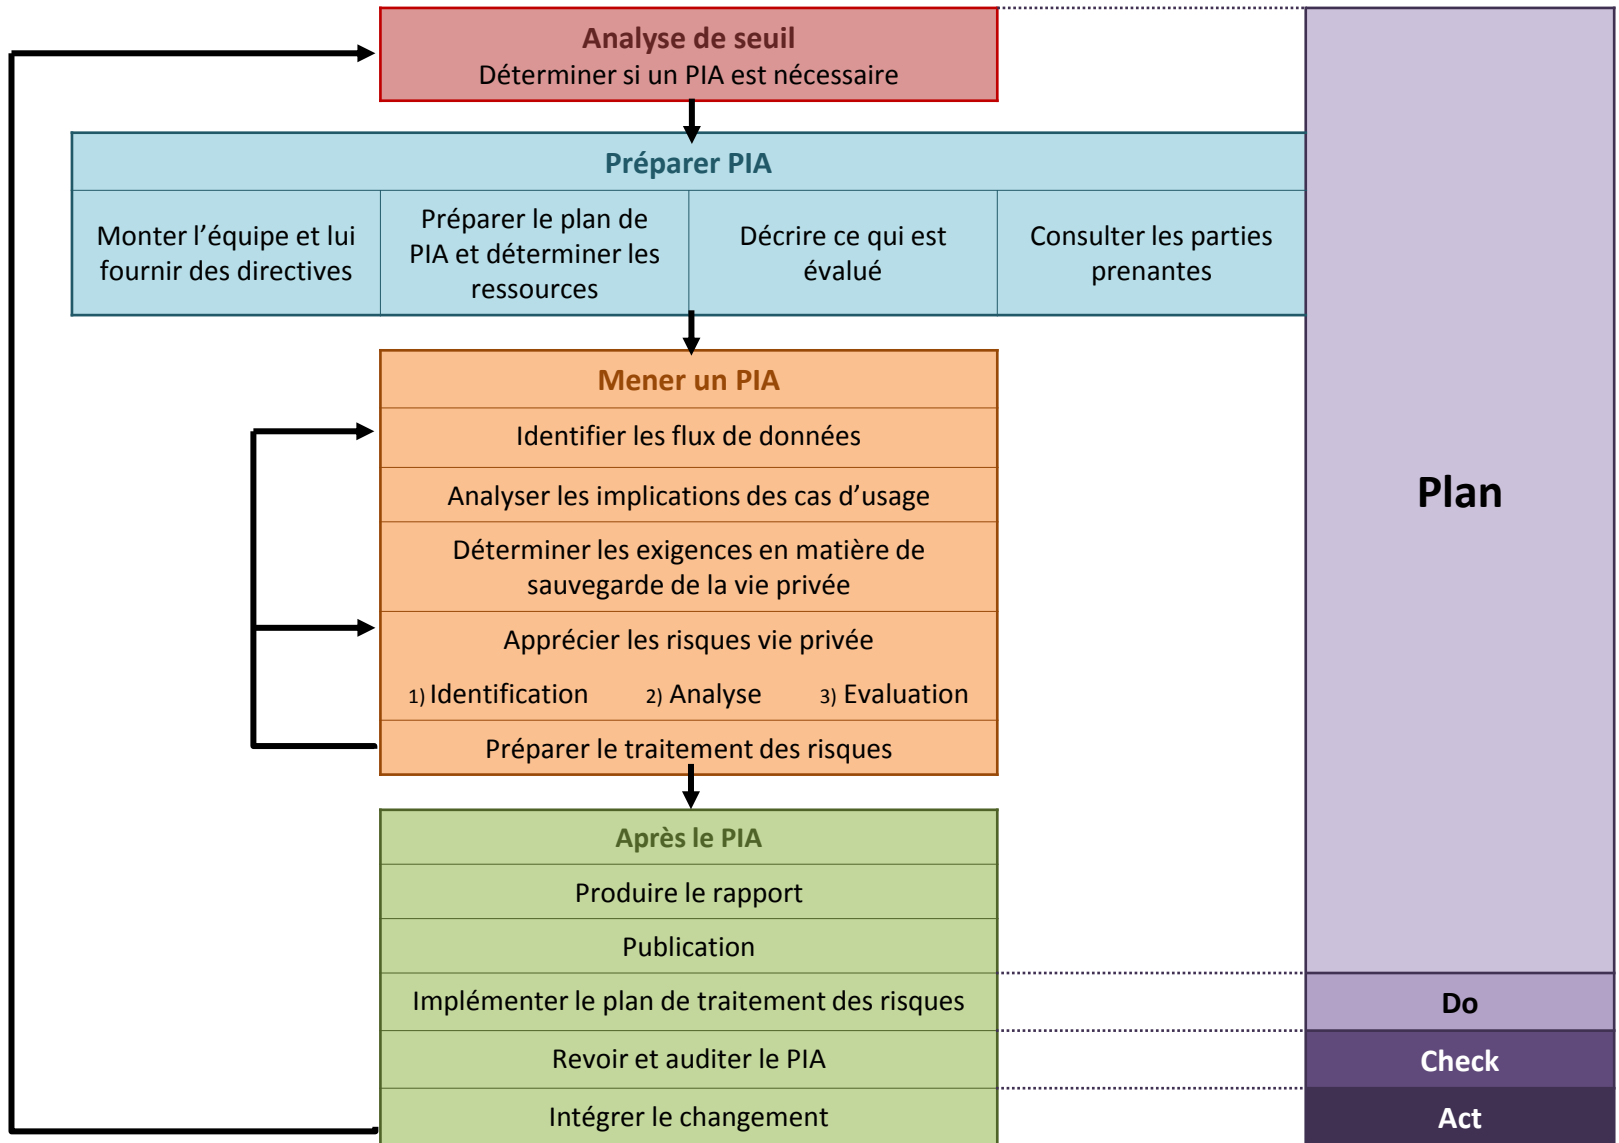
Analyse de seuil
Déterminer si un PIA est nécessaire

Préparer PIA

| Monter l’équipe et lui fournir des directives | Préparer le plan de PIA et déterminer les ressources | Décrire ce qui est évalué | Consulter les parties prenantes |
|---|---|---|---|

Mener un PIA
Identifier les flux de données
Analyser les implications des cas d’usage
Déterminer les exigences en matière de sauvegarde de la vie privée
Apprécier les risques vie privée
1) Identification 2) Analyse 3) Evaluation
Préparer le traitement des risques

Après le PIA
Produire le rapport
Publication
Implémenter le plan de traitement des risques
Revoir et auditer le PIA
Intégrer le changement

Plan
Do
Check
Act